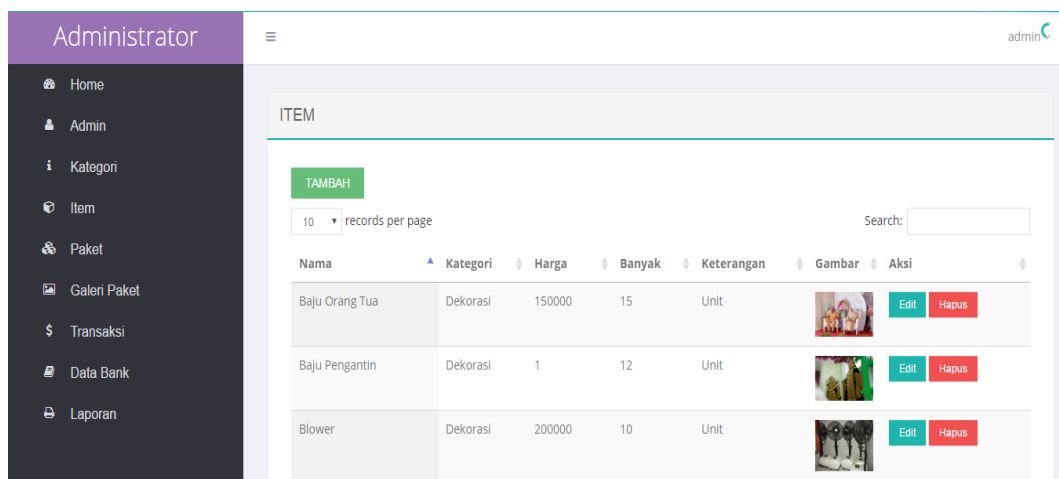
Administrator

≡

admin

Home
Admin
Kategori
Item
Paket
Galeri Paket
Transaksi
Data Bank
Laporan

ITEM

TAMBAH

10 records per page

Search:

| Nama | Kategori | Harga | Banyak | Keterangan | Gambar | Aksi |
|---|---|---|---|---|---|---|
| Baju Orang Tua | Dekorasi | 150000 | 15 | Unit | | Edit Hapus |
| Baju Pengantin | Dekorasi | 1 | 12 | Unit | | Edit Hapus |
| Blower | Dekorasi | 200000 | 10 | Unit | | Edit Hapus |